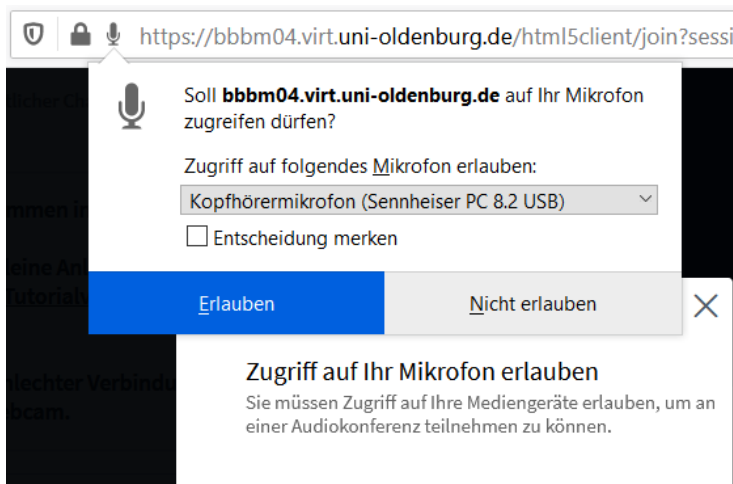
https://bbbm04.virt.uni-oldenburg.de/html5client/join?sessi

Soll **bbbm04.virt.uni-oldenburg.de** auf Ihr Mikrofon zugreifen dürfen?

Zugriff auf folgendes Mikrofon erlauben:

Kopfhörermikrofon (Sennheiser PC 8.2 USB)

Entscheidung merken

Erlauben

Nicht erlauben

lticher Ch

mmen in

eine An
Tutorialv

hlechter Verbindu
bcam.

Zugriff auf Ihr Mikrofon erlauben

Sie müssen Zugriff auf Ihre Mediengeräte erlauben, um an einer Audiokonferenz teilnehmen zu können.